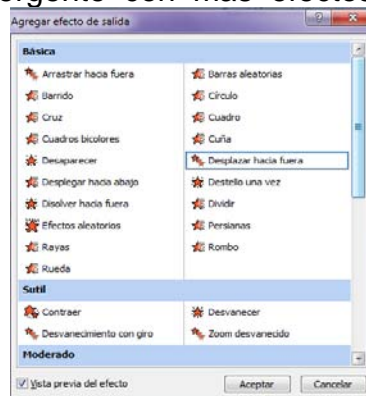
Agregar efecto de salida

Básica

Arrastrar hacia fuera

Barras aleatorias

Barrido

Círculo

Cruz

Cuadro

Cuadros bicolores

Cuña

Desaparecer

Desplazar hacia fuera

Desplegar hacia abajo

Destello una vez

Disolver hacia fuera

Dividir

Efectos aleatorios

Persianas

Rayas

Rombo

Rueda

Sutil

Contraer

Desvanecer

Desvanecimiento con giro

Zoom desvanecido

Moderado

Vista previa del efecto

Aceptar

Cancelar